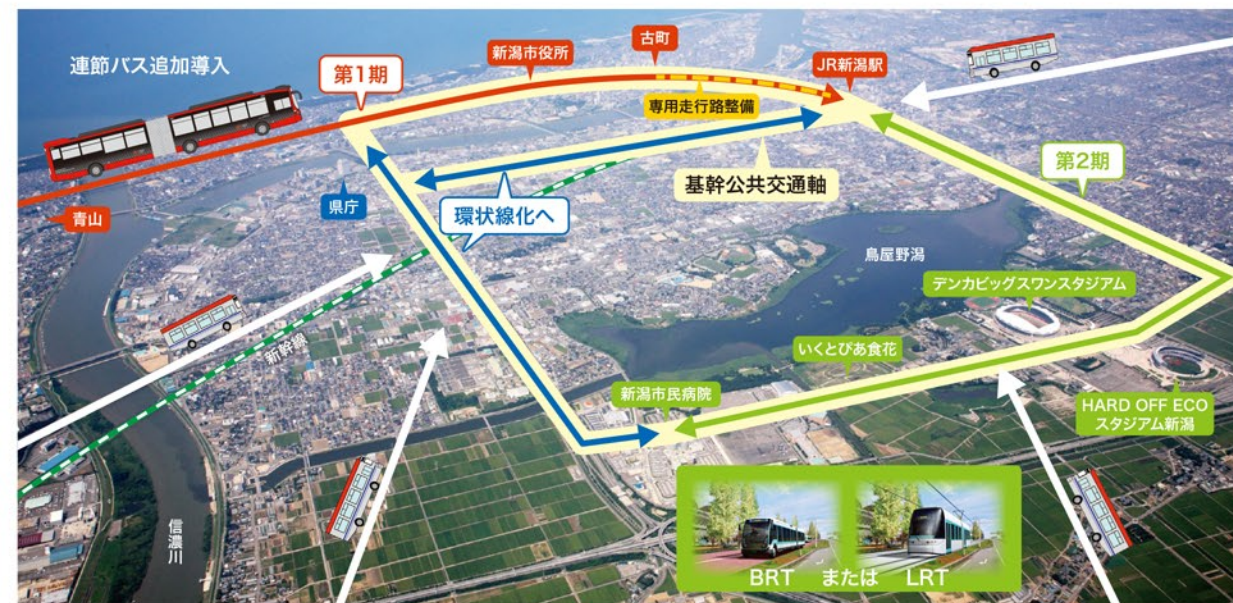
連節バス追加導入

第1期

新潟市役所

古町

JR新潟駅

専用走行路整備

基幹公共交通軸

第2期

青山

県庁

環状線化へ

鳥屋野潟

デンカビッグスワンスタジアム

いくとぴあ食花

新幹線

新潟市民病院

HARD OFF ECO スタジアム新潟

信濃川

BRT または LRT